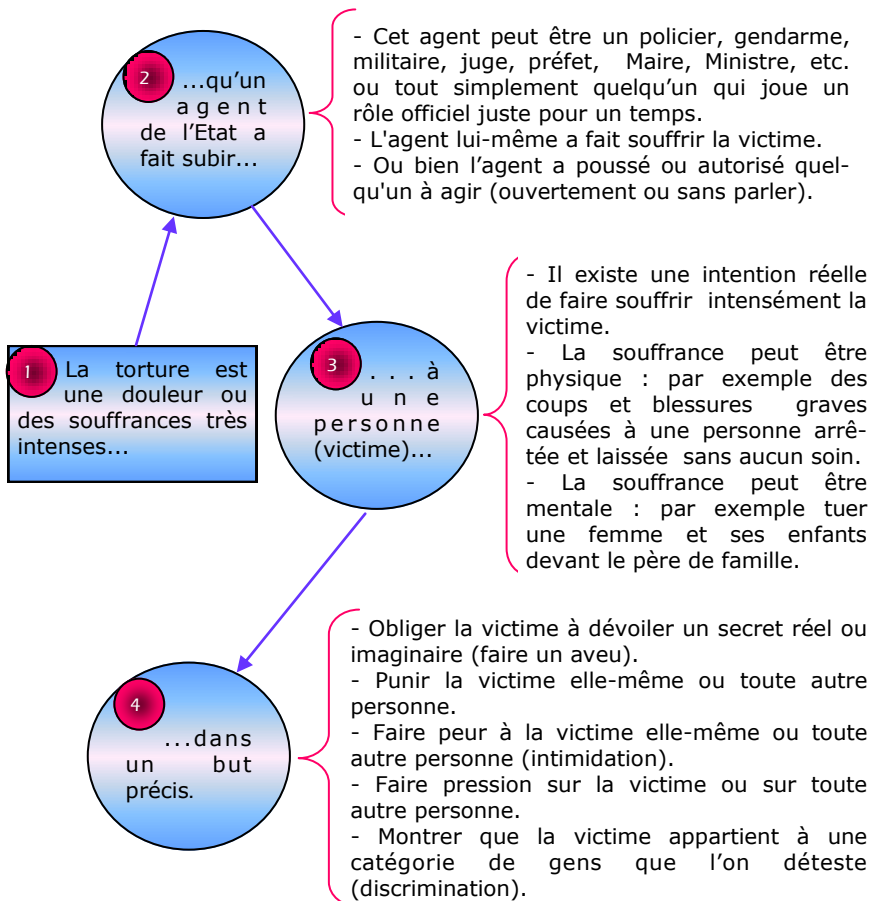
2 ...qu'un agent de l'Etat a fait subir...

- Cet agent peut être un policier, gendarme, militaire, juge, préfet, Maire, Ministre, etc. ou tout simplement quelqu'un qui joue un rôle officiel juste pour un temps.
- L'agent lui-même a fait souffrir la victime.
- Ou bien l'agent a poussé ou autorisé quelqu'un à agir (ouvertement ou sans parler).

1 La torture est une douleur ou des souffrances très intenses...

3 . . . à une personne (victime)...

- Il existe une intention réelle de faire souffrir intensément la victime.
- La souffrance peut être physique : par exemple des coups et blessures graves causées à une personne arrêtée et laissée sans aucun soin.
- La souffrance peut être mentale : par exemple tuer une femme et ses enfants devant le père de famille.

4 ...dans un but précis.

- Obliger la victime à dévoiler un secret réel ou imaginaire (faire un aveu).
- Punir la victime elle-même ou toute autre personne.
- Faire peur à la victime elle-même ou toute autre personne (intimidation).
- Faire pression sur la victime ou sur toute autre personne.
- Montrer que la victime appartient à une catégorie de gens que l'on déteste (discrimination).